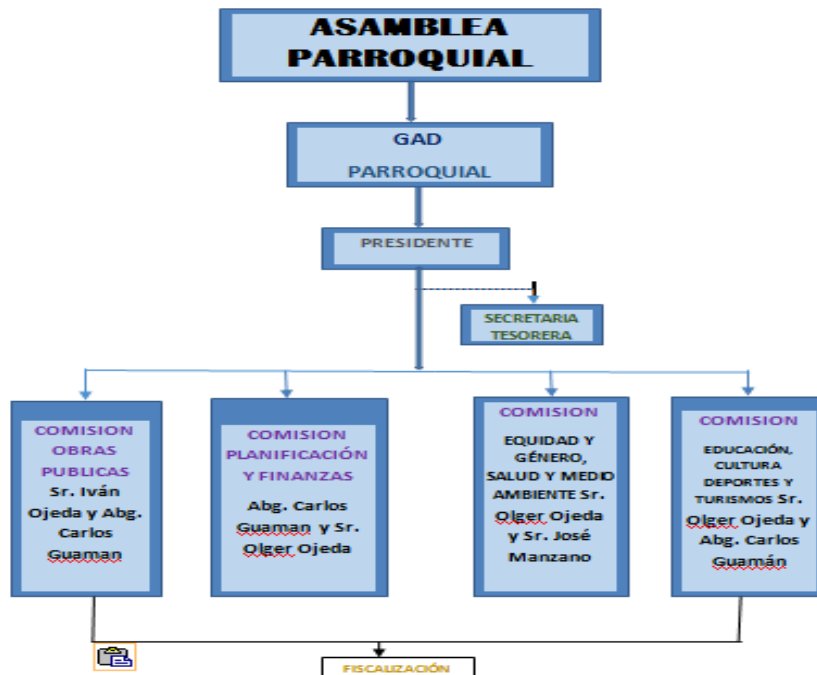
ASAMBLEA PARROQUIAL

GAD

PARROQUIAL

PRESIDENTE

SECRETARIA TESORERA

COMISION OBRAS PUBLICAS Sr. Iván Ojeda y Abg. Carlos Guaman

COMISION PLANIFICACIÓN Y FINANZAS

Abg. Carlos Guaman y Sr. Olger Ojeda

COMISION

EQUIDAD Y GÉNERO, SALUD Y MEDIO AMBIENTE Sr. Olger Ojeda y Sr. José Manzano

COMISION

EDUCACIÓN, CULTURA DEPORTES Y TURISMOS Sr. Olger Ojeda y Abg. Carlos Guamán

FISCALIZACIÓN